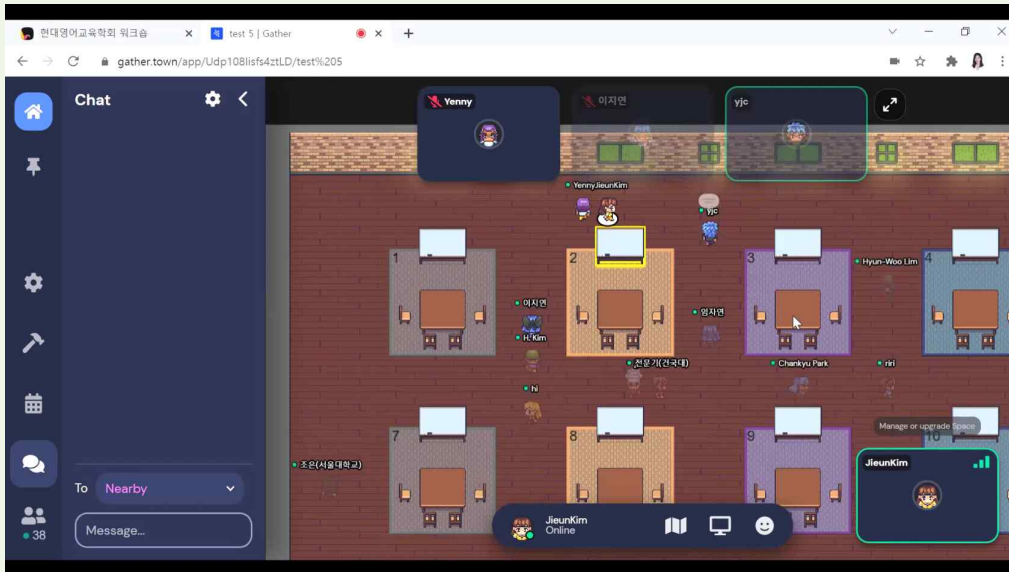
현대영어교육학회 워크숍
test 5 | Gather
gather.town/app/Udp108lisfs4ztLD/test%205

Chat

Yenny
이지연
yjc

Yenny.JieunKim
yjc
Hyun-Woo Lim
이지연
H. Kim
임지연
전문기(건국대)
Chankyu Park
riri
hi
조은(서울대학교)

1
2
3
4
7
8
9
10

Manage or upgrade Space

To Nearby
Message...

38

JieunKim
Online

JieunKim